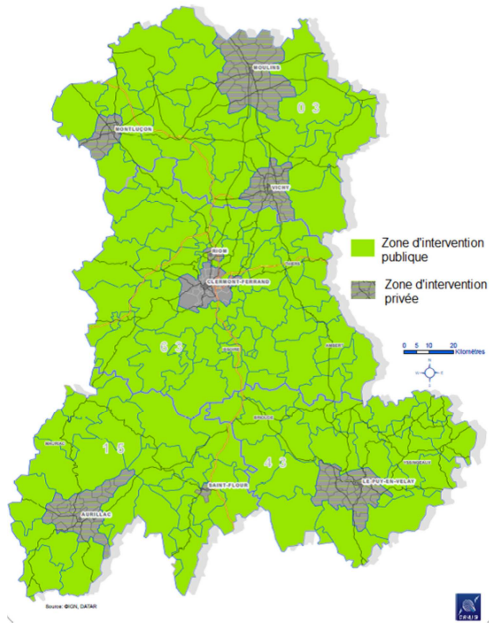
MOULINS
0 3
MONTLUÇON
VICHY
RIOM
CLERMONT-FERRAND
THIERS
6 3
AMBERT
ISSOIRE
BRIOUDE
MAURIAC
1 5
4 3
YSSINGEAUX
LE PUY-EN-VELAY
SAINT-FLOUR
AURILLAC
Zone d'intervention publique
Zone d'intervention privée
0 5 10 20
Kilomètres
N
Source : ©IGN, DATAR
DRAAF